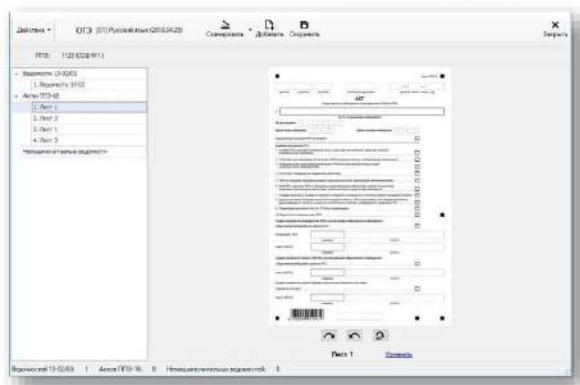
Действия ▾ ОГЭ (01) Русский язык (2019.04.23) Сканировать ▾ Добавить Сохранить Закрыть

ППЭ: 1120 (ОО № 11)

Ведомости 13-02/01
1. Ведомость 13-02
Акты ППЭ-18
1. Лист 1
2. Лист 2
3. Лист 1
4. Лист 2
Неидентифицированные ведомости

АКТ

Лист 1 Пометить

Ведомостей 13-02/01: 1 Актов ППЭ-18: 0 Неидентифицированных ведомостей: 0